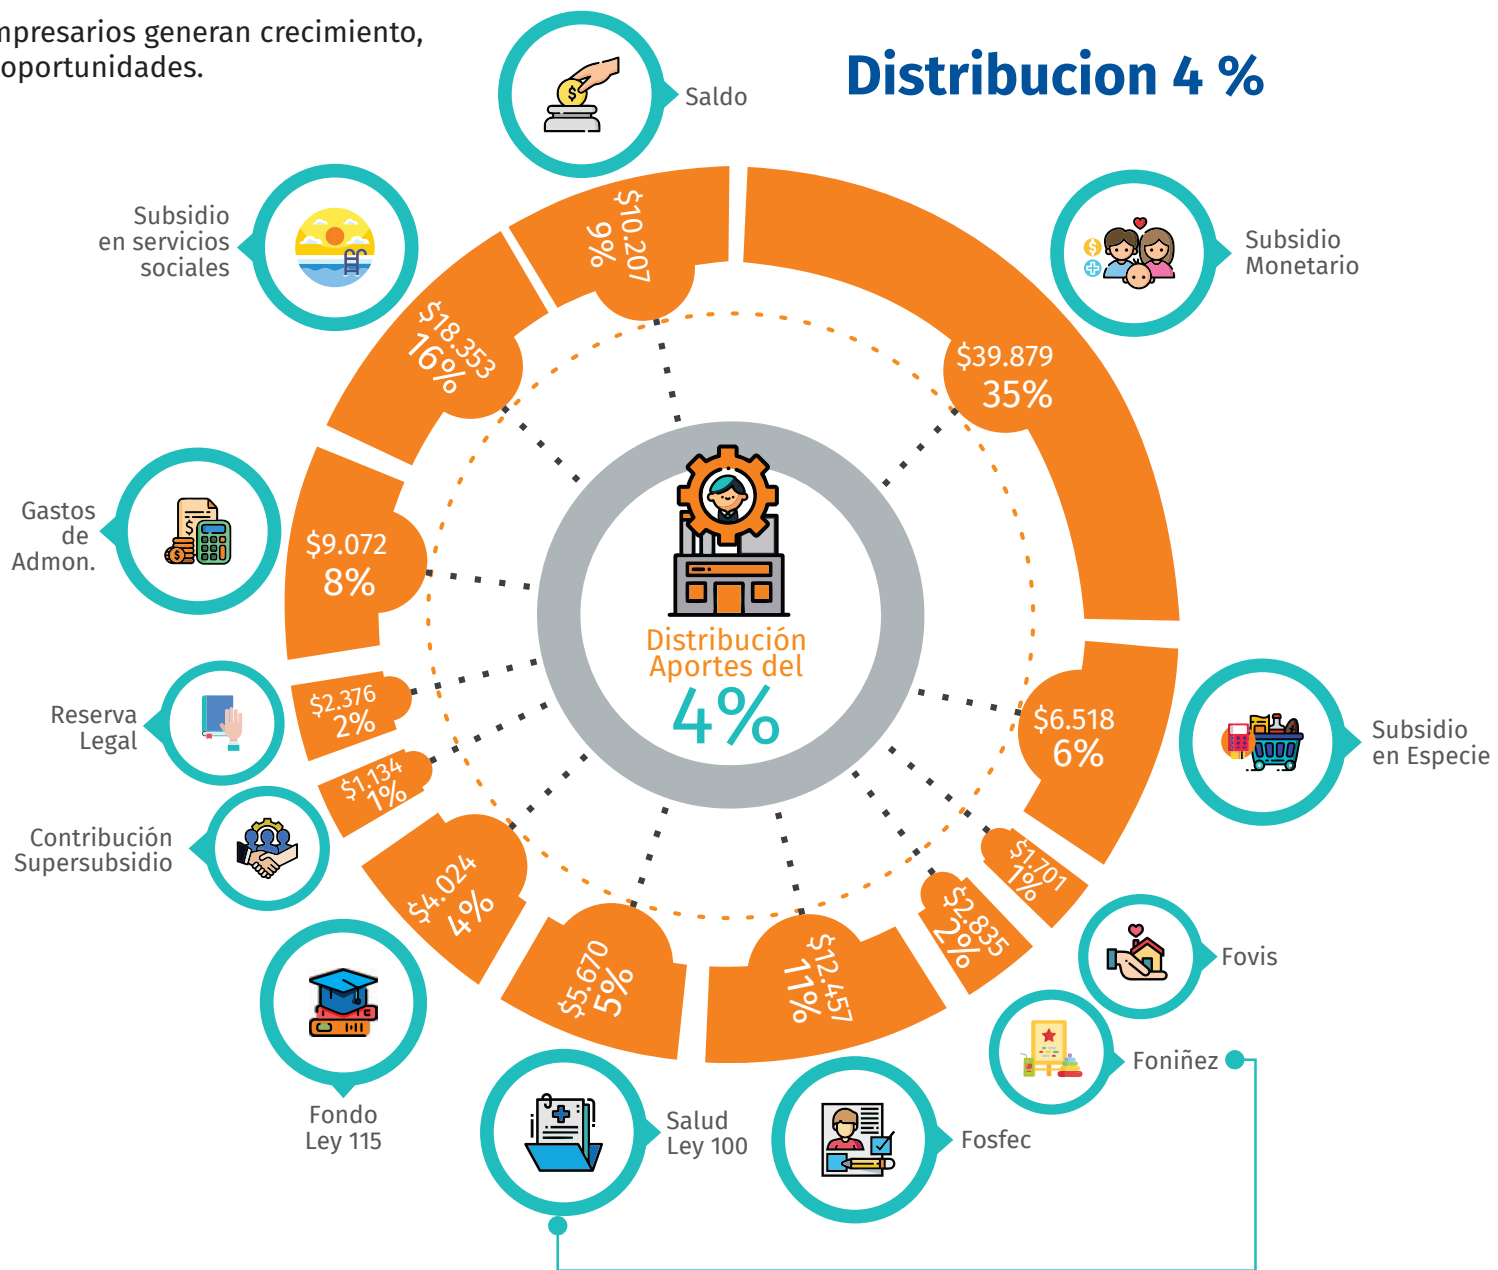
mpresarios generan crecimiento, oportunidades.

Distribucion 4 %

Saldo
$10.207
9%

Subsidio Monetario
$39.879
35%

Subsidio en servicios sociales
$18.353
16%

Gastos de Admon.
$9.072
8%

Reserva Legal
$2.376
2%

Contribución Supersubsidio
$1.134
1%

Fondo Ley 115
$4.024
4%

Salud Ley 100
$5.670
5%

Fosfec
$12.457
11%

Foniñez
$2.835
2%

Fovis
$1.701
1%

Subsidio en Especie
$6.518
6%

Distribución Aportes del
4%